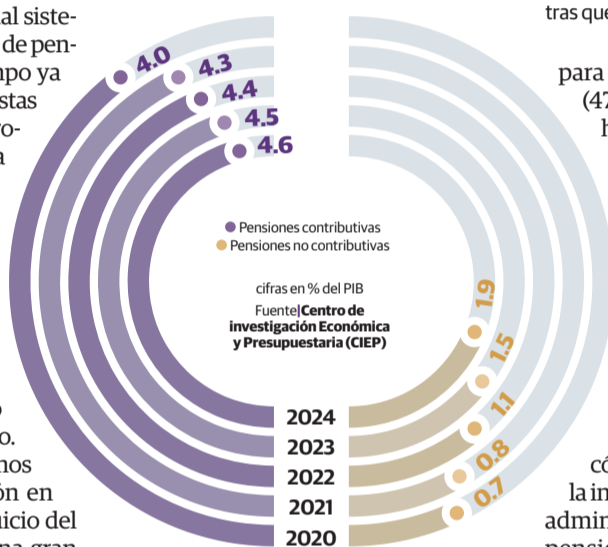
al sistede penmpo ya stas o-a

o o. nos ón en nicio del

tras que

para (47 h

có la in admin

4.0
4.3
4.4
4.5
4.6

Pensiones contributivas
Pensiones no contributivas

cifras en % del PIB
Fuente|Centro de investigación Económica y Presupuestaria (CIEP)

1.9
1.5
1.1
0.8
0.7

2024
2023
2022
2021
2020